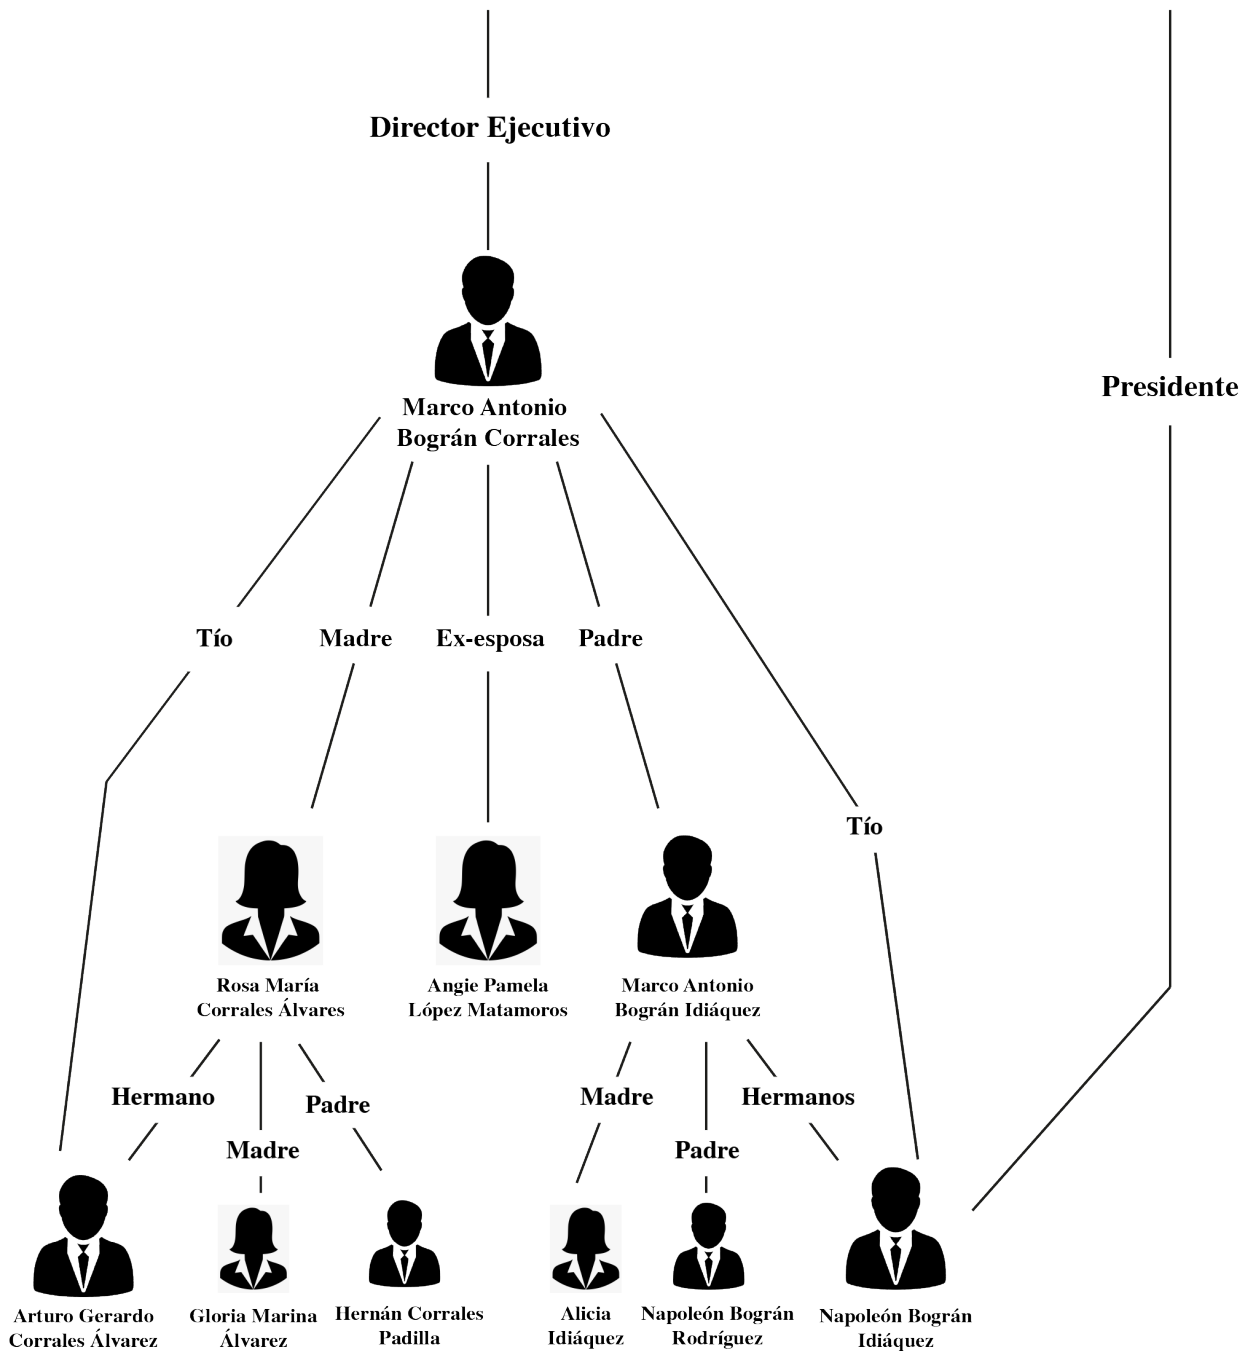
Director Ejecutivo

Presidente

Marco Antonio Bográn Corrales

Tío

Madre

Ex-esposa

Padre

Tío

Rosa María Corrales Álvares

Angie Pamela López Matamoros

Marco Antonio Bográn Idiáquez

Hermano

Madre

Padre

Madre

Padre

Hermanos

Arturo Gerardo Corrales Álvarez

Gloria Marina Álvarez

Hernán Corrales Padilla

Alicia Idiáquez

Napoleón Bográn Rodríguez

Napoleón Bográn Idiáquez